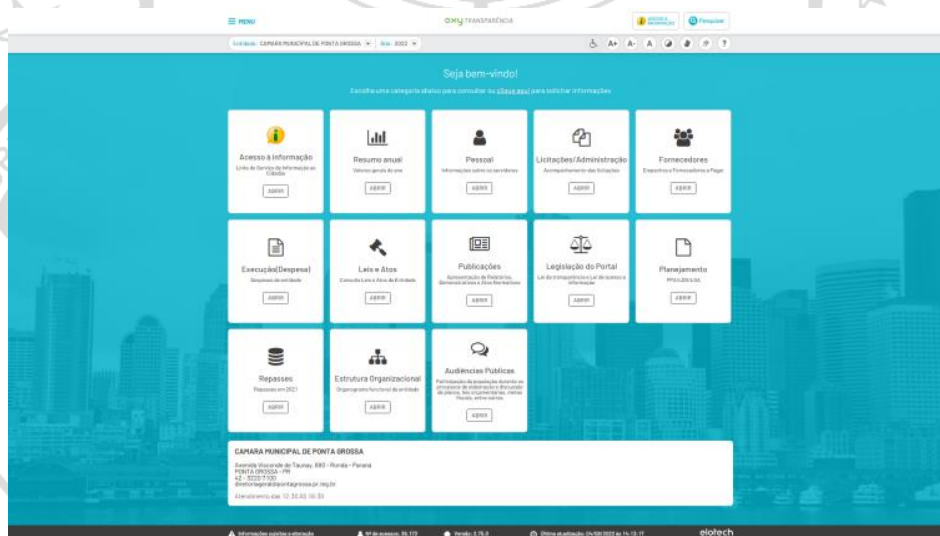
MENU

oxy TRANSPARÊNCIA

ACESSO À INFORMAÇÃO

Pesquisar

Entidade: CAMARA MUNICIPAL DE PONTA GROSSA

Ano: 2022

A+ A- A ?

Seja bem-vindo!

Escolha uma categoria abaixo para consultar ou clique aqui para solicitar informações

Acesso à Informação
Links de Serviço de Informação ao Cidadão
ABRIR

Resumo anual
Valores gerais do ano
ABRIR

Pessoal
Informações sobre os servidores
ABRIR

Licitações/Administração
Acompanhamento das licitações
ABRIR

Fornecedores
Empenhos e Fornecedores a Pagar
ABRIR

Execução(Despesa)
Despesas da entidade
ABRIR

Leis e Atos
Consulta Leis e Atos da Entidade
ABRIR

Publicações
Apresentação de Relatórios, Demonstrativos e Atos Normativos
ABRIR

Legislação do Portal
Lei da transparência e Lei de acesso a informação
ABRIR

Planejamento
PPA/LDO/LOA
ABRIR

Repasses
Repasses em 2021
ABRIR

Estrutura Organizacional
Organograma funcional da entidade
ABRIR

Audiências Públicas
Participação da população durante os processos de elaboração e discussão de planos, leis orçamentárias, metas fiscais, entre outros.
ABRIR

CAMARA MUNICIPAL DE PONTA GROSSA

Avenida Visconde de Taunay, 880 - Ronda - Parana
PONTA GROSSA - PR
42 - 3220-7100
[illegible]@pontagrossa.pr.leg.br
Atendimento das 12:30 às 18:30

Informações sujeitas a alteração

Nº de acessos: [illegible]

Versão: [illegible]

Última atualização: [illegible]

elotech